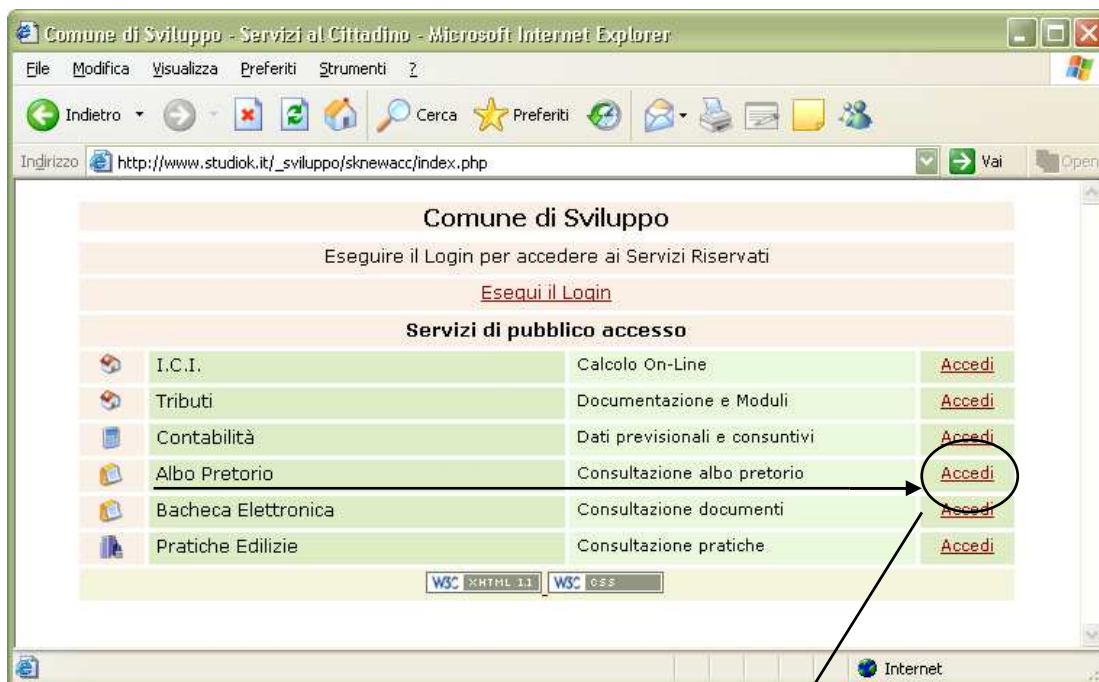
Comune di Sviluppo - Servizi al Cittadino - Microsoft Internet Explorer

File Modifica Visualizza Preferiti Strumenti ?

Indietro Cerca Preferiti

Indirizzo http://www.studiok.it/_sviluppo/sknewacc/index.php Vai Open

Comune di Sviluppo

Eseguire il Login per accedere ai Servizi Riservati

Esegui il Login

Servizi di pubblico accesso

| | | | |
|---|---|---|---|
| | I.C.I. | Calcolo On-Line | Accedi |
| | Tributi | Documentazione e Moduli | Accedi |
| | Contabilità | Dati previsionali e consuntivi | Accedi |
| | Albo Pretorio | Consultazione albo pretorio | Accedi |
| | Bacheca Elettronica | Consultazione documenti | Accedi |
| | Pratiche Edilizie | Consultazione pratiche | Accedi |

W3C XHTML 1.1 W3C CSS

Internet